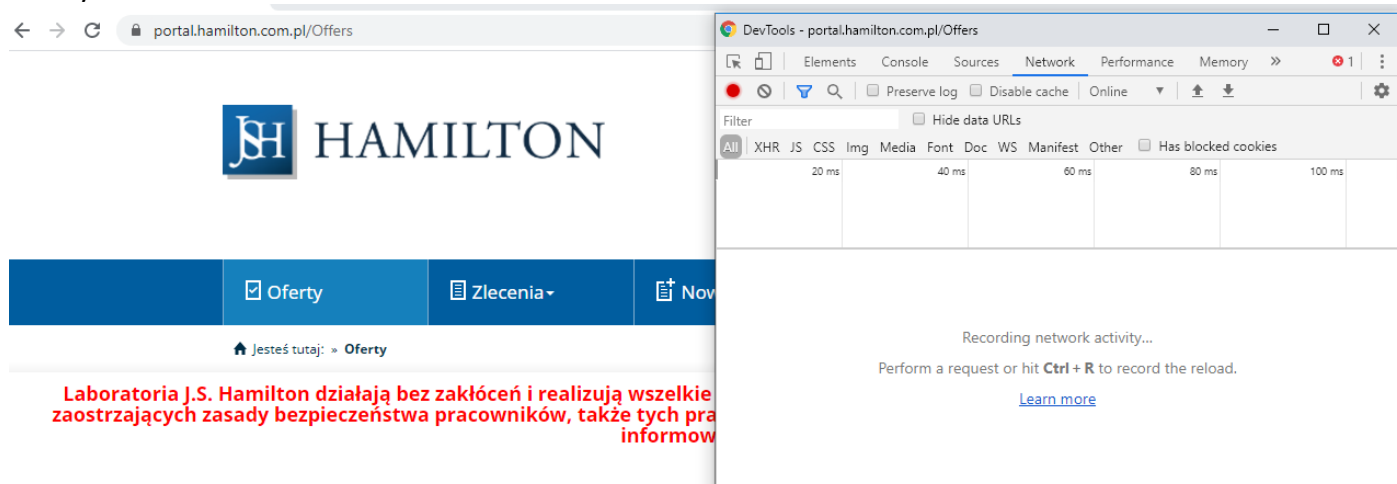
portal.hamilton.com.pl/Offers

JSH HAMILTON

Oferty Zlecenia Now

Jesteś tutaj: » Oferty

Laboratoria J.S. Hamilton działają bez zakłóceń i realizują wszelkie zaostrzających zasady bezpieczeństwa pracowników, także tych pra informow

DevTools - portal.hamilton.com.pl/Offers

Elements Console Sources Network Performance Memory » 1

Preserve log Disable cache Online

Filter Hide data URLs

All XHR JS CSS Img Media Font Doc WS Manifest Other Has blocked cookies

20 ms 40 ms 60 ms 80 ms 100 ms

Recording network activity...

Perform a request or hit Ctrl + R to record the reload.

Learn more